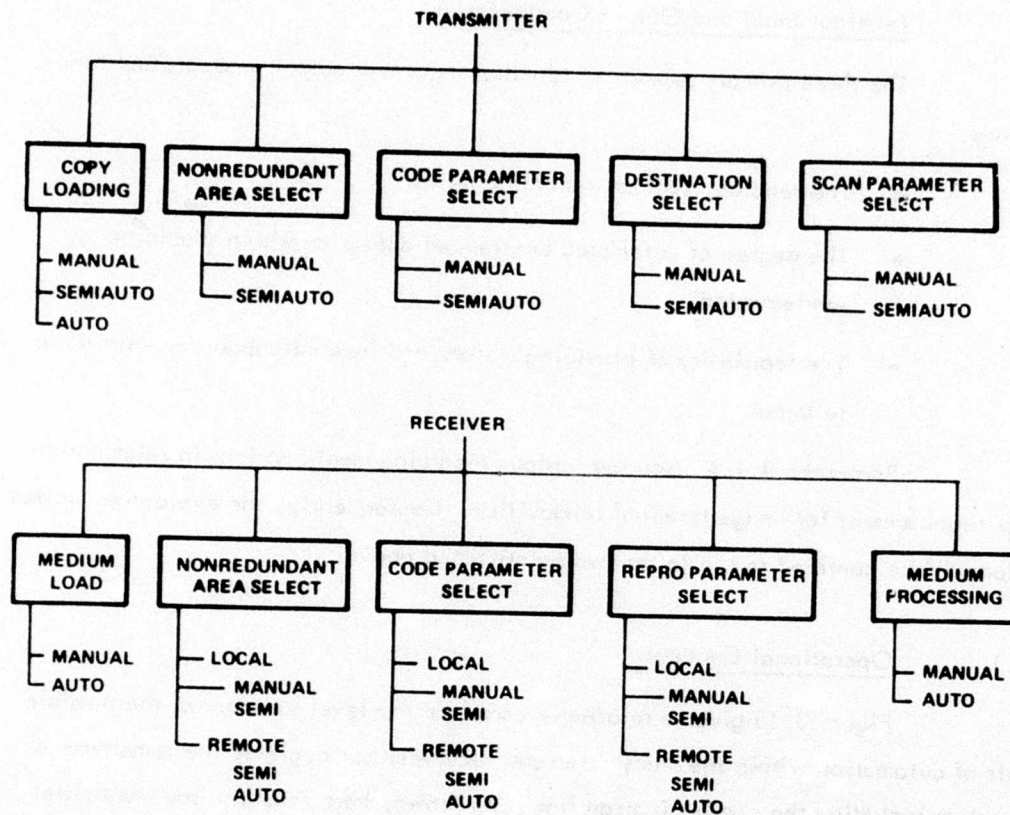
TRANSMITTER

COPY LOADING
MANUAL
SEMIAUTO
AUTO

NONREDUNDANT AREA SELECT
MANUAL
SEMIAUTO

CODE PARAMETER SELECT
MANUAL
SEMIAUTO

DESTINATION SELECT
MANUAL
SEMIAUTO

SCAN PARAMETER SELECT
MANUAL
SEMIAUTO

RECEIVER

MEDIUM LOAD
MANUAL
AUTO

NONREDUNDANT AREA SELECT
LOCAL
MANUAL
SEMI
REMOTE
SEMI
AUTO

CODE PARAMETER SELECT
LOCAL
MANUAL
SEMI
REMOTE
SEMI
AUTO

REPRO PARAMETER SELECT
LOCAL
MANUAL
SEMI
REMOTE
SEMI
AUTO

MEDIUM PROCESSING
MANUAL
AUTO